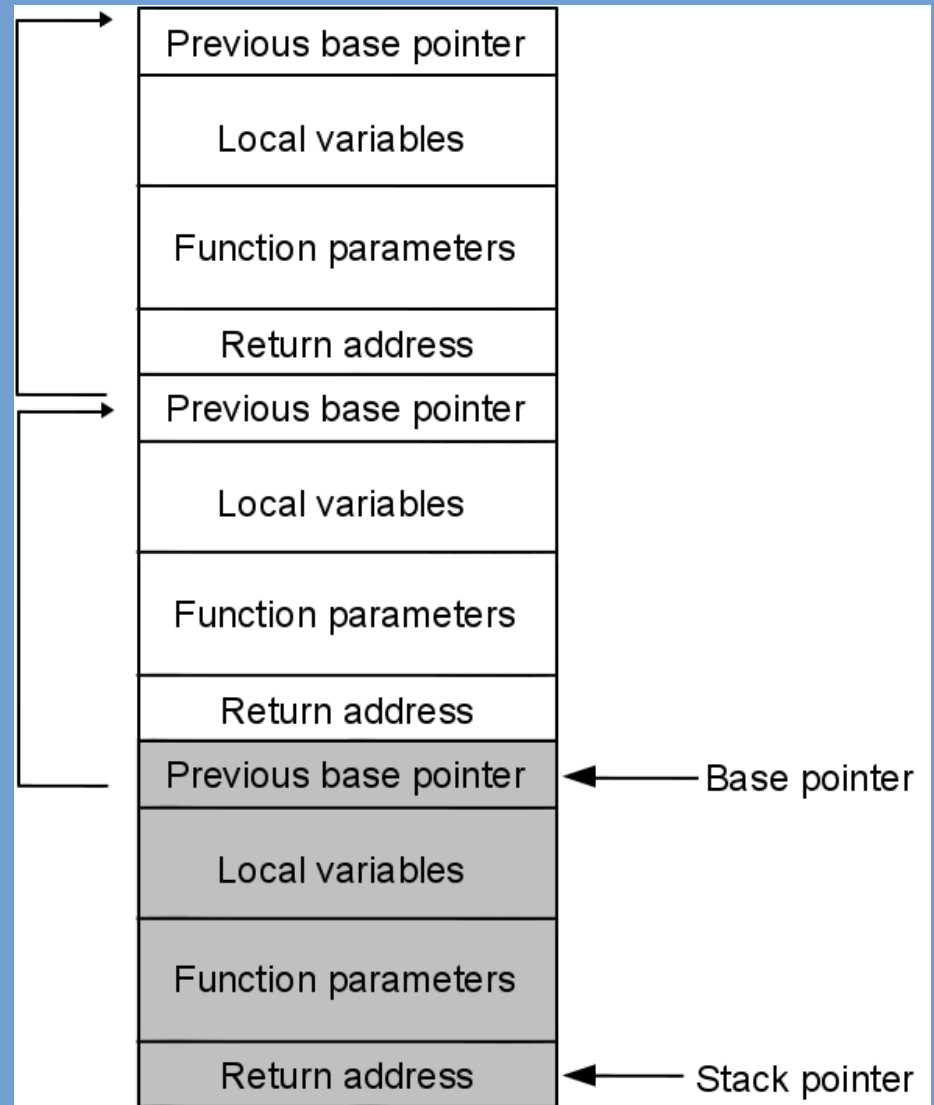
Previous base pointer

Local variables

Function parameters

Return address

Previous base pointer

Local variables

Function parameters

Return address

Previous base pointer

Base pointer

Local variables

Function parameters

Return address

Stack pointer